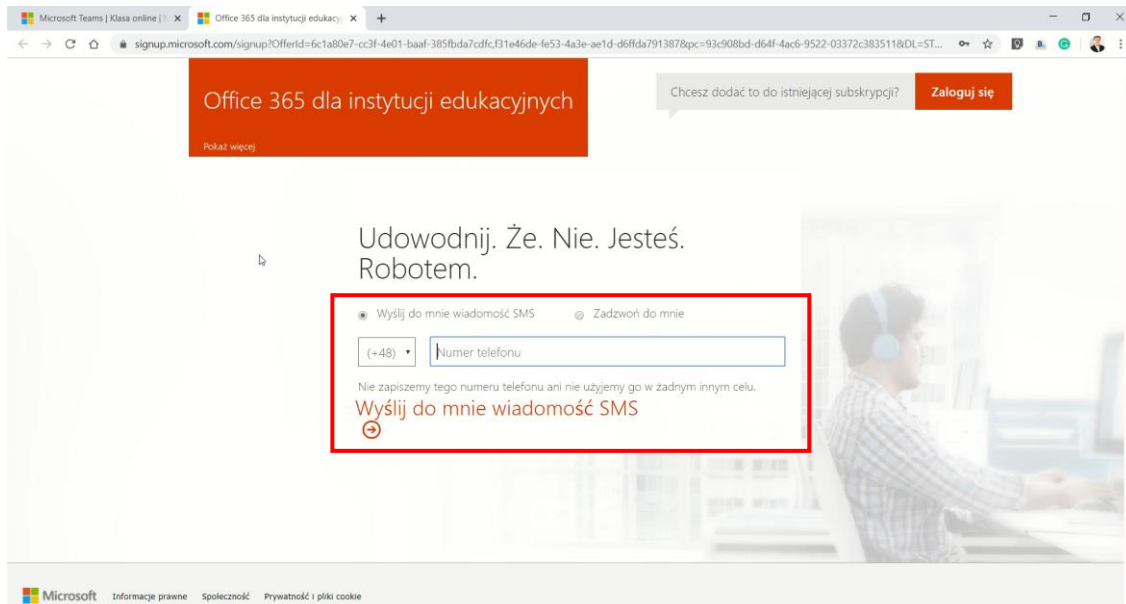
Microsoft Teams | Klasa online | ×
Office 365 dla instytucji edukacy ×
+

signup.microsoft.com/signup?OfferId=6c1a80e7-cc3f-4e01-baaf-385fbda7cdfc,f31e46de-fe53-4a3e-ae1d-d6ffda791387&pc=93c908bd-d64f-4ac6-9522-03372c383511&DL=ST...

Office 365 dla instytucji edukacyjnych

Pokaż więcej

Chcesz dodać to do istniejącej subskrypcji?

Zaloguj się

Udowodnij. Że. Nie. Jesteś. Robotem.

Wyślij do mnie wiadomość SMS

Zadzwoń do mnie

(+48)

Numer telefonu

Nie zapiszemy tego numeru telefonu ani nie użyjemy go w żadnym innym celu.

Wyślij do mnie wiadomość SMS

Microsoft Informacje prawne Społeczność Prywatność i pliki cookie